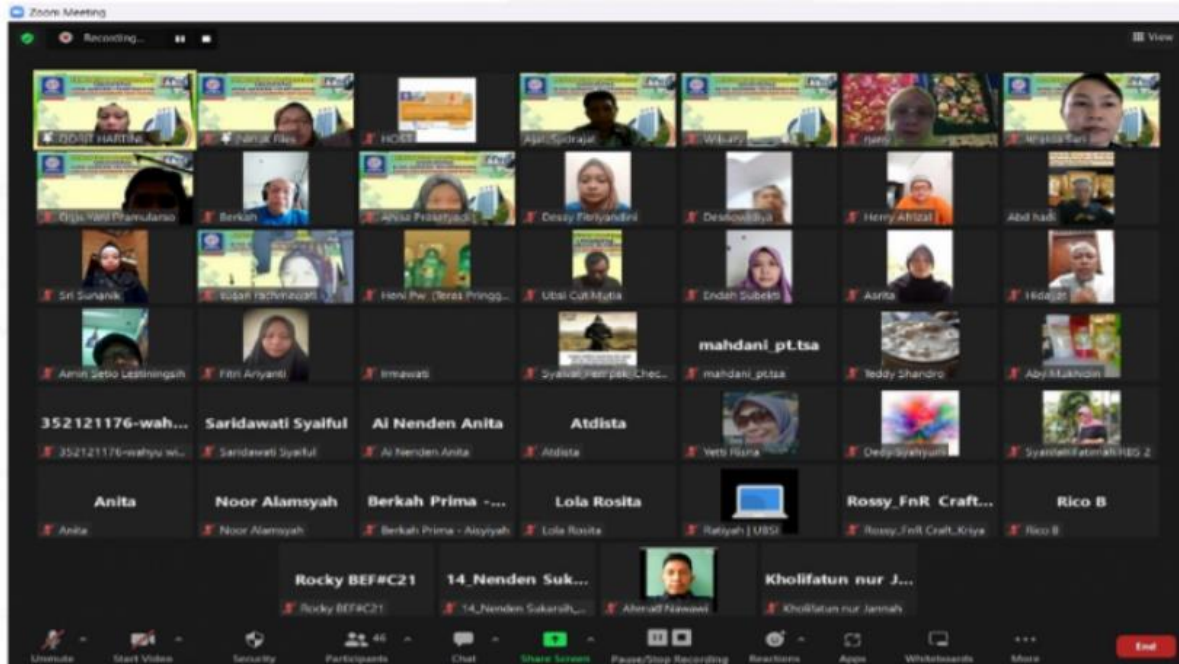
Zoom Meeting

Recording...

View

DORIT HARTINI | Nanak Riesi | HOST | Ajat Sudrajat | Wibun | nanu | Ninala Tan

Dija Yani Pramulanto | Berkah | Ansar Prasetyadi | Dessy Fitriyandini | Desikawidya | Herry Afrizal | Abd hadi

Sri Sunarsih | Sugeri rachmawati | Heni Pw. (Teras Pringg... | Ubsi Cut Mutia | Endah Subekti | Asrita | Hidajat

Amin Setio Lestiningsih | Fitri Ariyanti | Irmawati | Syaiful Pempek_Chec... | mahdani_pt.tsa | mahdani_pt.tsa | Teddy Shandro | Aby Mukhidin

352121176-wah... | 352121176-wahyu wi... | Saridawati Syaiful | Saridawati Syaiful | Ai Nenden Anita | Ai Nenden Anita | Atdista | Atdista | Yetti Rosna | Dedy Syahyuni | Syarifah Fatimah RBS 2

Anita | Anita | Noor Alamsyah | Noor Alamsyah | Berkah Prima -... | Berkah Prima - Aisyiyah | Lola Rosita | Lola Rosita | Ratiyah | UBSI | Rossy_FnR Craft... | Rossy_FnR Craft_Kriya | Rico B | Rico B

Rocky BEF#C21 | Rocky BEF#C21 | 14_Nenden Suk... | 14_Nenden Sukarsih_... | Ahmad Nawawi | Kholifatun nur J... | Kholifatun nur Jannah

Unmute | Start Video | Security | Participants 46 | Chat | Share Screen | Pause/Stop Recording | Reactions | Apps | Whiteboards | More | End